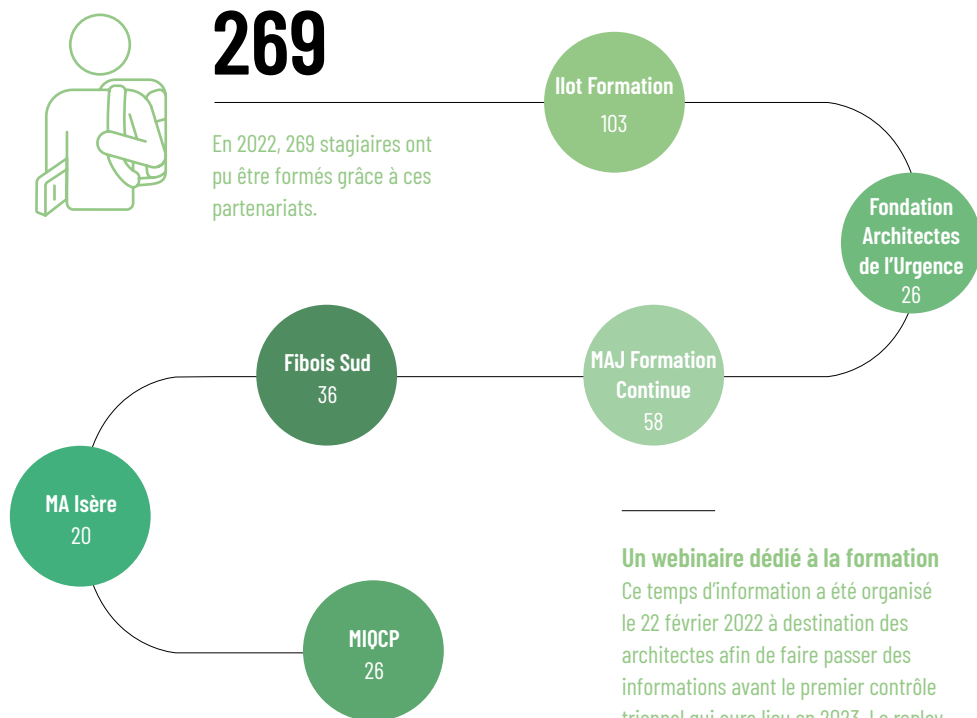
269

En 2022, 269 stagiaires ont pu être formés grâce à ces partenariats.

Ilot Formation
103

Fondation Architectes de l'Urgence
26

MAJ Formation Continue
58

Fibois Sud
36

MA Isère
20

MIQCP
26

Un webinaire dédié à la formation
Ce temps d'information a été organisé le 22 février 2022 à destination des architectes afin de faire passer des informations avant le premier contrôle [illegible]